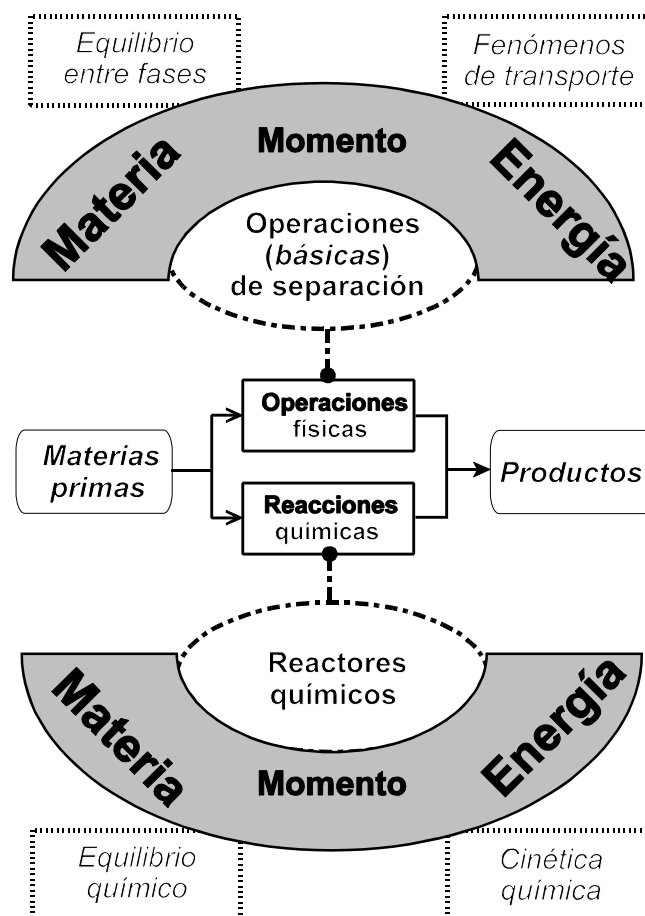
Equilibrio entre fases

Fenómenos de transporte

Materia

Momento

Energía

Operaciones (*básicas*) de separación

Materias primas

**Operaciones** físicas

**Reacciones** químicas

Productos

Reactores químicos

Materia

Momento

Energía

Equilibrio químico

Cinética química